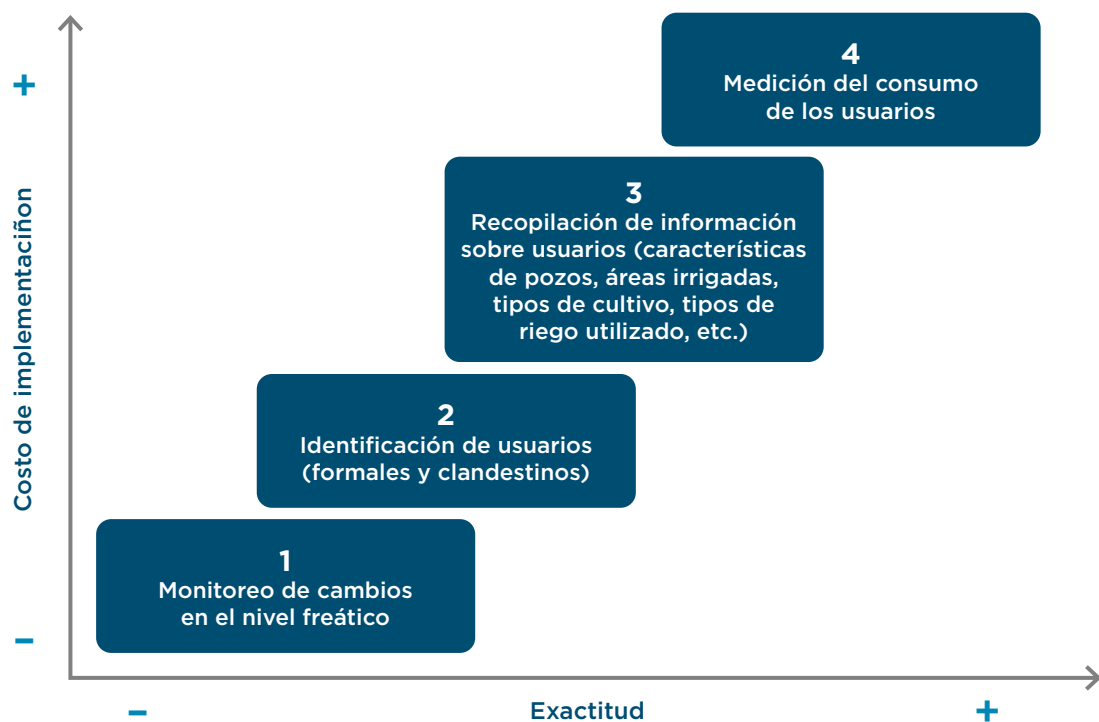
+

Costo de implementaciñon

−

4
Medición del consumo de los usuarios

3
Recopilación de información sobre usuarios (características de pozos, áreas irrigadas, tipos de cultivo, tipos de riego utilizado, etc.)

2
Identificación de usuarios (formales y clandestinos)

1
Monitoreo de cambios en el nivel freático

−

Exactitud

+